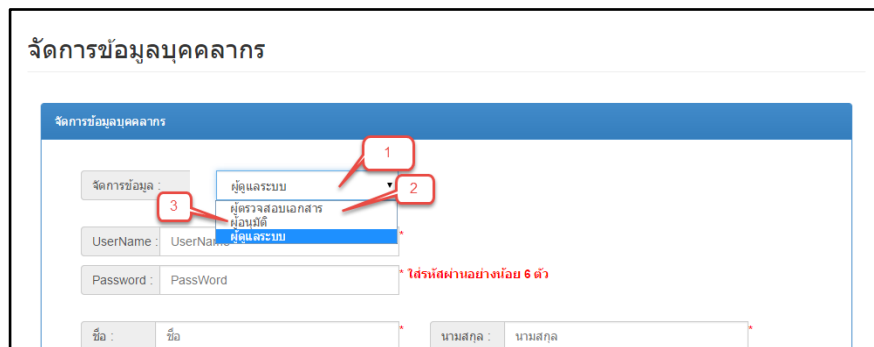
จัดการข้อมูลบุคคลากร

จัดการข้อมูลบุคคลากร

จัดการข้อมูล : ผู้ดูแลระบบ

1

2

3

ผู้ตรวจสอบเอกสาร
ผู้อนุมัติ
ผู้ดูแลระบบ

UserName : UserName *

Password : PassWord * ใส่รหัสผ่านอย่างน้อย 6 ตัว

ชื่อ : ชื่อ *

นามสกุล : นามสกุล *